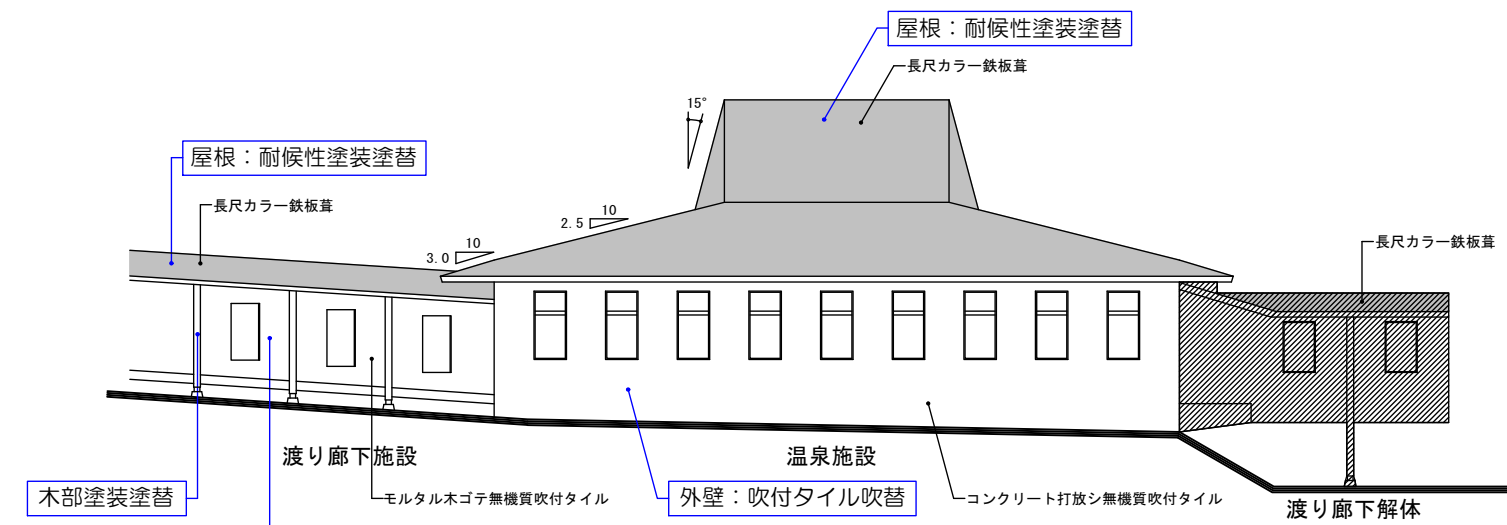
屋根：耐候性塗装塗替

長尺カラー鉄板葺

15°

屋根：耐候性塗装塗替

長尺カラー鉄板葺

2.5 10

3.0 10

長尺カラー鉄板葺

渡り廊下施設

温泉施設

木部塗装塗替

モルタル木ゴテ無機質吹付タイル

外壁：吹付タイル吹替

コンクリート打放シ無機質吹付タイル

渡り廊下解体